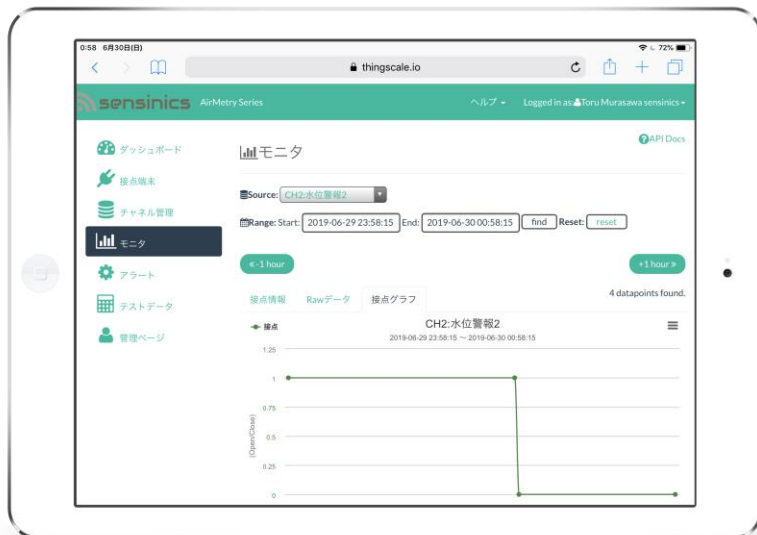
0:58 6月30日(日)

72%

thingscale.io

sensinics AirMetry Series

ヘルプ

Logged in as: Toru Murasawa sensinics

ダッシュボード

接点端末

チャネル管理

モニタ

アラート

テストデータ

管理ページ

API Docs

モニタ

Source: CH2:水位警報2

Range: Start: 2019-06-29 23:58:15 End: 2019-06-30 00:58:15 find Reset: reset

« -1 hour

+1 hour »

接点情報 Rawデータ 接点グラフ

4 datapoints found.

接点

CH2:水位警報2

2019-06-29 23:58:15 ~ 2019-06-30 00:58:15

1.25

1

0.75

0.5

0.25

0

(Open/Close)